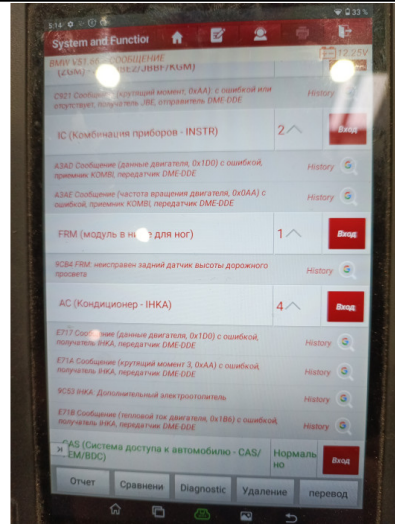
5:14

33 %

System and Function

12.25V

BMW V51.65 > СООБЩЕНИЕ

(ZGM) - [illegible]/JBBF(KGM)

C921 Сообщение (крутящий момент, 0xAA): с ошибкой или отсутствует, получатель JBE, отправитель DME-DDE

History

IC (Комбинация приборов - INSTR)

2

Вход

A3AD Сообщение (данные двигателя, 0x1D0) с ошибкой, приемник KOMBI, передатчик DME-DDE

History

A3AE Сообщение (частота вращения двигателя, 0xAA) с ошибкой, приемник KOMBI, передатчик DME-DDE

History

FRM (модуль в н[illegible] для ног)

1

Вход

9CB4 FRM: неисправен задний датчик высоты дорожного просвета

History

AC (Кондиционер - IHKA)

4

Вход

E717 Сообщение (данные двигателя, 0x1D0) с ошибкой, получатель IHKA, передатчик DME-DDE

History

E71A Сообщение (крутящий момент 3, 0xAA) с ошибкой, получатель IHKA, передатчик DME-DDE

History

9C53 IHKA: Дополнительный электроотопитель

History

E71B Сообщение (тепловой ток двигателя, 0x1B6) с ошибкой, получатель IHKA, передатчик DME-DDE

History

CAS (Система доступа к автомобилю - CAS/ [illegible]EM/BDC)

Нормально

Вход

Отчет

Сравнени

Diagnostic

Удаление

перевод